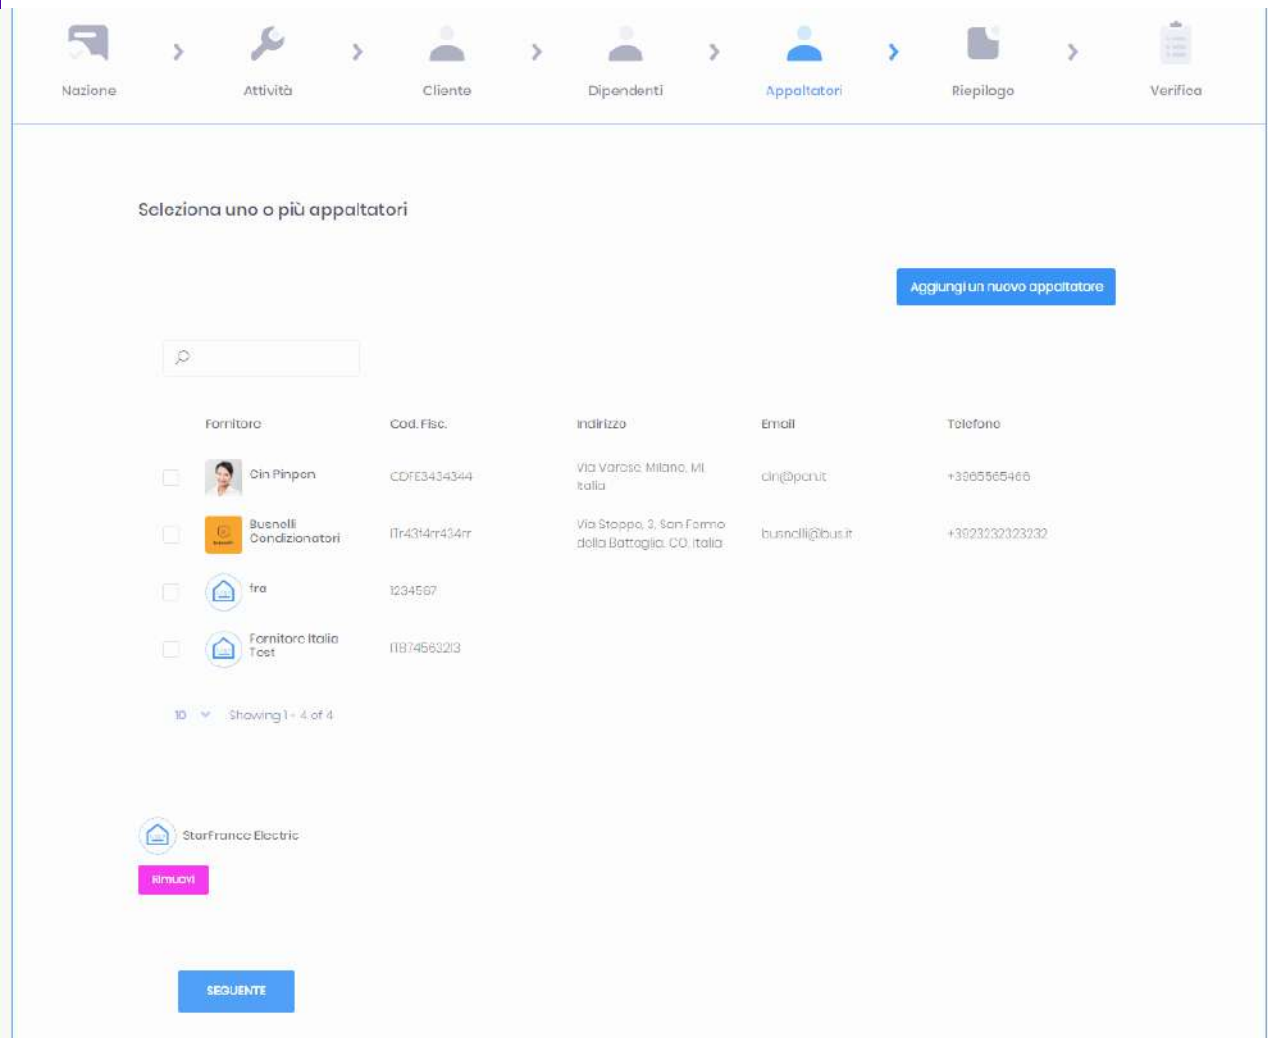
Nazione › Attività › Cliente › Dipendenti › Appaltatori › Riepilogo › Verifica

Seleziona uno o più appaltatori

Aggiungi un nuovo appaltatore

| Fornitore | Cod. Fisc. | Indirizzo | Email | Telefono |
|---|---|---|---|---|
| Cin Pinpon | CDFE3434344 | Via Varese Milano, MI Italia | cin@pcn.it | +3965565466 |
| Busnelli Condizionatori | ITr4314rr434rr | Via Stoppa, 3, San Fermo della Battaglia, CO, Italia | busnelli@bus.it | +3923232323232 |
| fra | 1234567 | | | |
| Fornitore Italia Test | IT874563213 | | | |

10 Showing 1 - 4 of 4

StarFrance Electric

Rimuovi

SEGUENTE